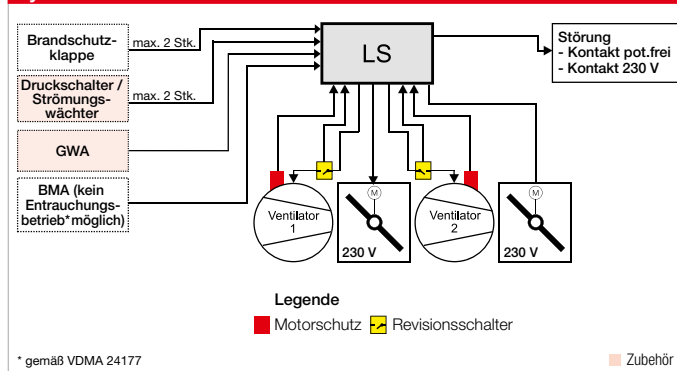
Brandschutzklappe
max. 2 Stk.
Druckschalter / Strömungswächter
max. 2 Stk.
GWA
BMA (kein Entrauchungsbetrieb*möglich)
LS
Störung
- Kontakt pot.frei
- Kontakt 230 V
Ventilator 1
M
230 V
Ventilator 2
M
230 V

Legende
Motorschutz Revisionsschalter

* gemäß VDMA 24177
Zubehör